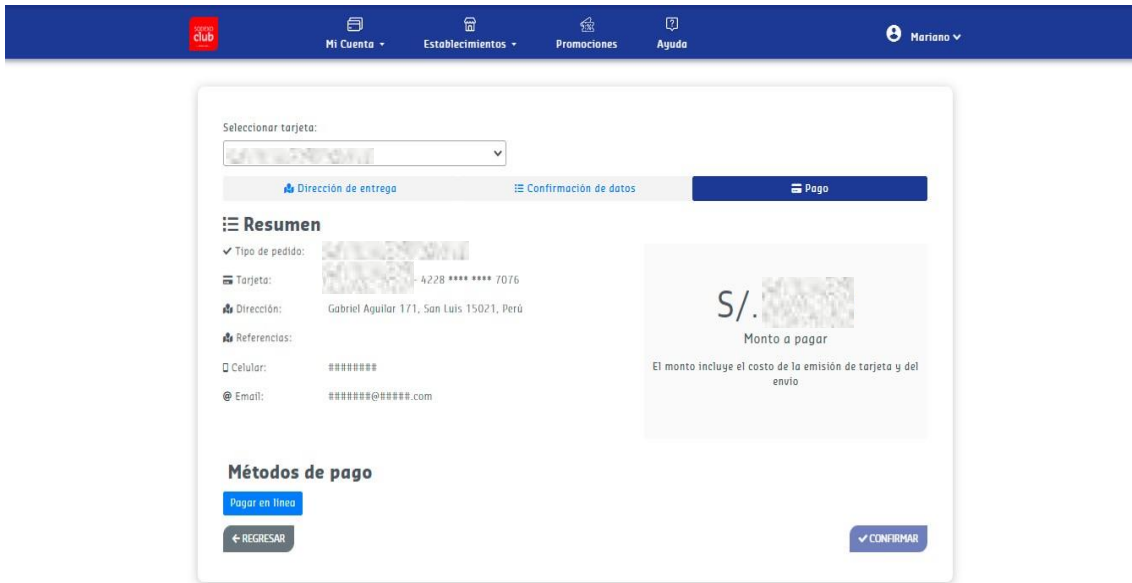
club

Mi Cuenta ▾

Establecimientos ▾

Promociones

Ayuda

Mariano ▾

Seleccionar tarjeta:

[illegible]

Dirección de entrega

Confirmación de datos

Pago

Resumen

✔ Tipo de pedido: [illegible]

Tarjeta: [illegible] - 4228 **** **** 7076

Dirección: Gabriel Aguilar 171, San Luis 15021, Perú

Referencias:

Celular: ########

@ Email: #######@#####.com

S/. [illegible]

Monto a pagar

El monto incluye el costo de la emisión de tarjeta y del envío

Métodos de pago

Pagar en línea

← REGRESAR

✔ CONFIRMAR